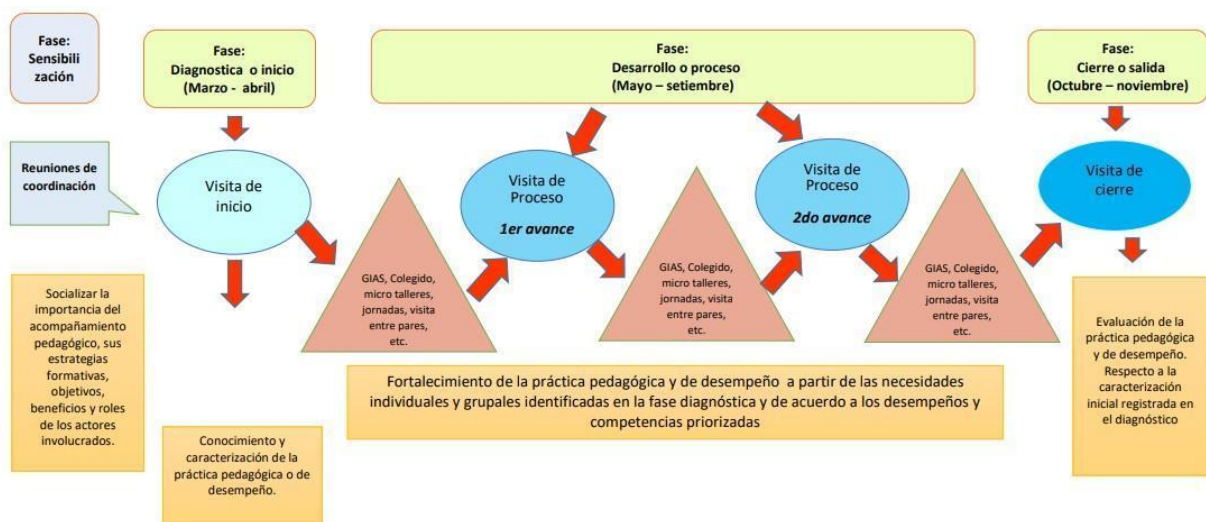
Fase: Sensibilización

Fase: Diagnostica o inicio (Marzo - abril)

Fase: Desarrollo o proceso (Mayo – setiembre)

Fase: Cierre o salida (Octubre – noviembre)

Reuniones de coordinación

Visita de inicio

Visita de Proceso

1er avance

Visita de Proceso

2do avance

Visita de cierre

GIAS, Colegido, micro talleres, jornadas, visita entre pares, etc.

GIAS, Colegido, micro talleres, jornadas, visita entre pares, etc.

GIAS, Colegido, micro talleres, jornadas, visita entre pares, etc.

Socializar la importancia del acompañamiento pedagógico, sus estrategias formativas, objetivos, beneficios y roles de los actores involucrados.

Fortalecimiento de la práctica pedagógica y de desempeño a partir de las necesidades individuales y grupales identificadas en la fase diagnóstica y de acuerdo a los desempeños y competencias priorizadas

Evaluación de la práctica pedagógica y de desempeño. Respecto a la caracterización inicial registrada en el diagnóstico

Conocimiento y caracterización de la práctica pedagógica o de desempeño.